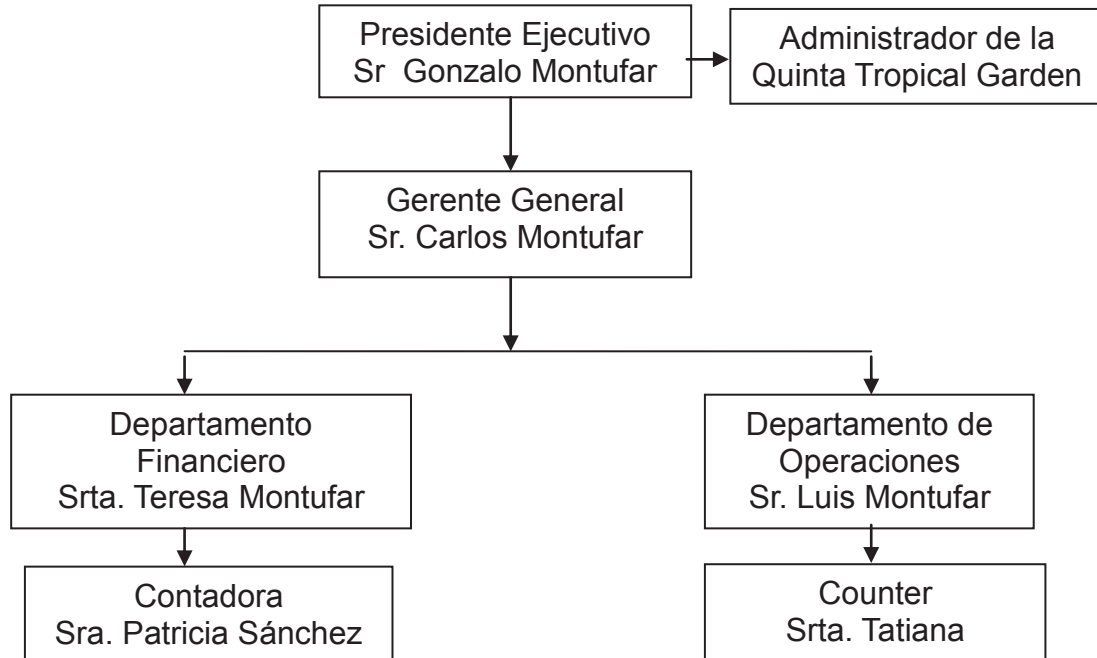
Presidente Ejecutivo
Sr Gonzalo Montufar

Administrador de la
Quinta Tropical Garden

Gerente General
Sr. Carlos Montufar

Departamento
Financiero
Srta. Teresa Montufar

Departamento de
Operaciones
Sr. Luis Montufar

Contadora
Sra. Patricia Sánchez

Counter
Srta. Tatiana